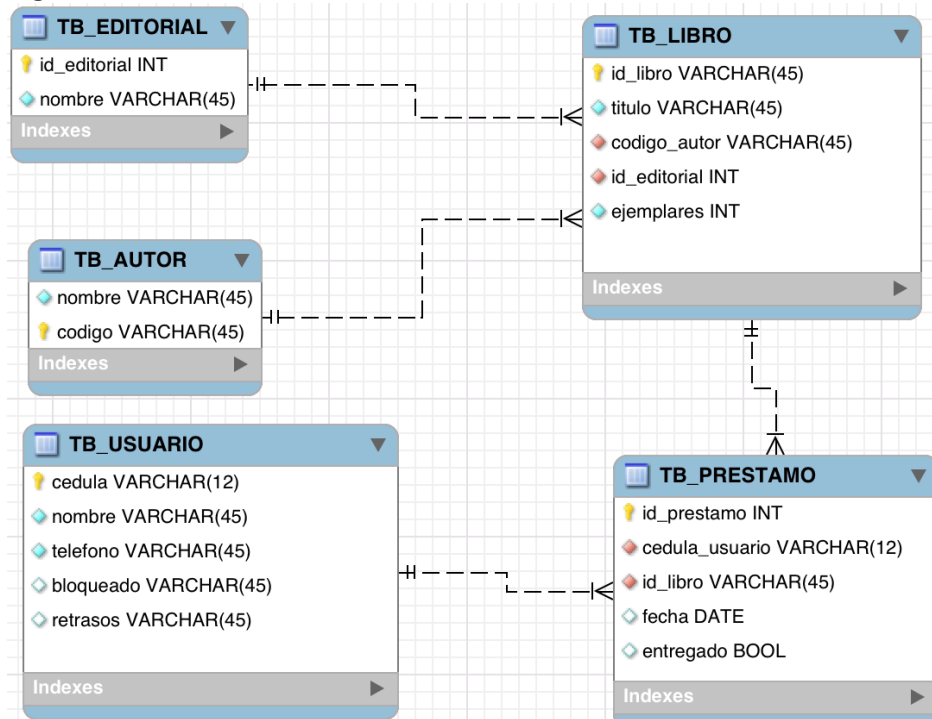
TB_EDITORIAL
id_editorial INT
nombre VARCHAR(45)
Indexes

TB_LIBRO
id_libro VARCHAR(45)
titulo VARCHAR(45)
codigo_autor VARCHAR(45)
id_editorial INT
ejemplares INT
Indexes

TB_AUTOR
nombre VARCHAR(45)
codigo VARCHAR(45)
Indexes

TB_USUARIO
cedula VARCHAR(12)
nombre VARCHAR(45)
telefono VARCHAR(45)
bloqueado VARCHAR(45)
retrasos VARCHAR(45)
Indexes

TB_PRESTAMO
id_prestamo INT
cedula_usuario VARCHAR(12)
id_libro VARCHAR(45)
fecha DATE
entregado BOOL
Indexes